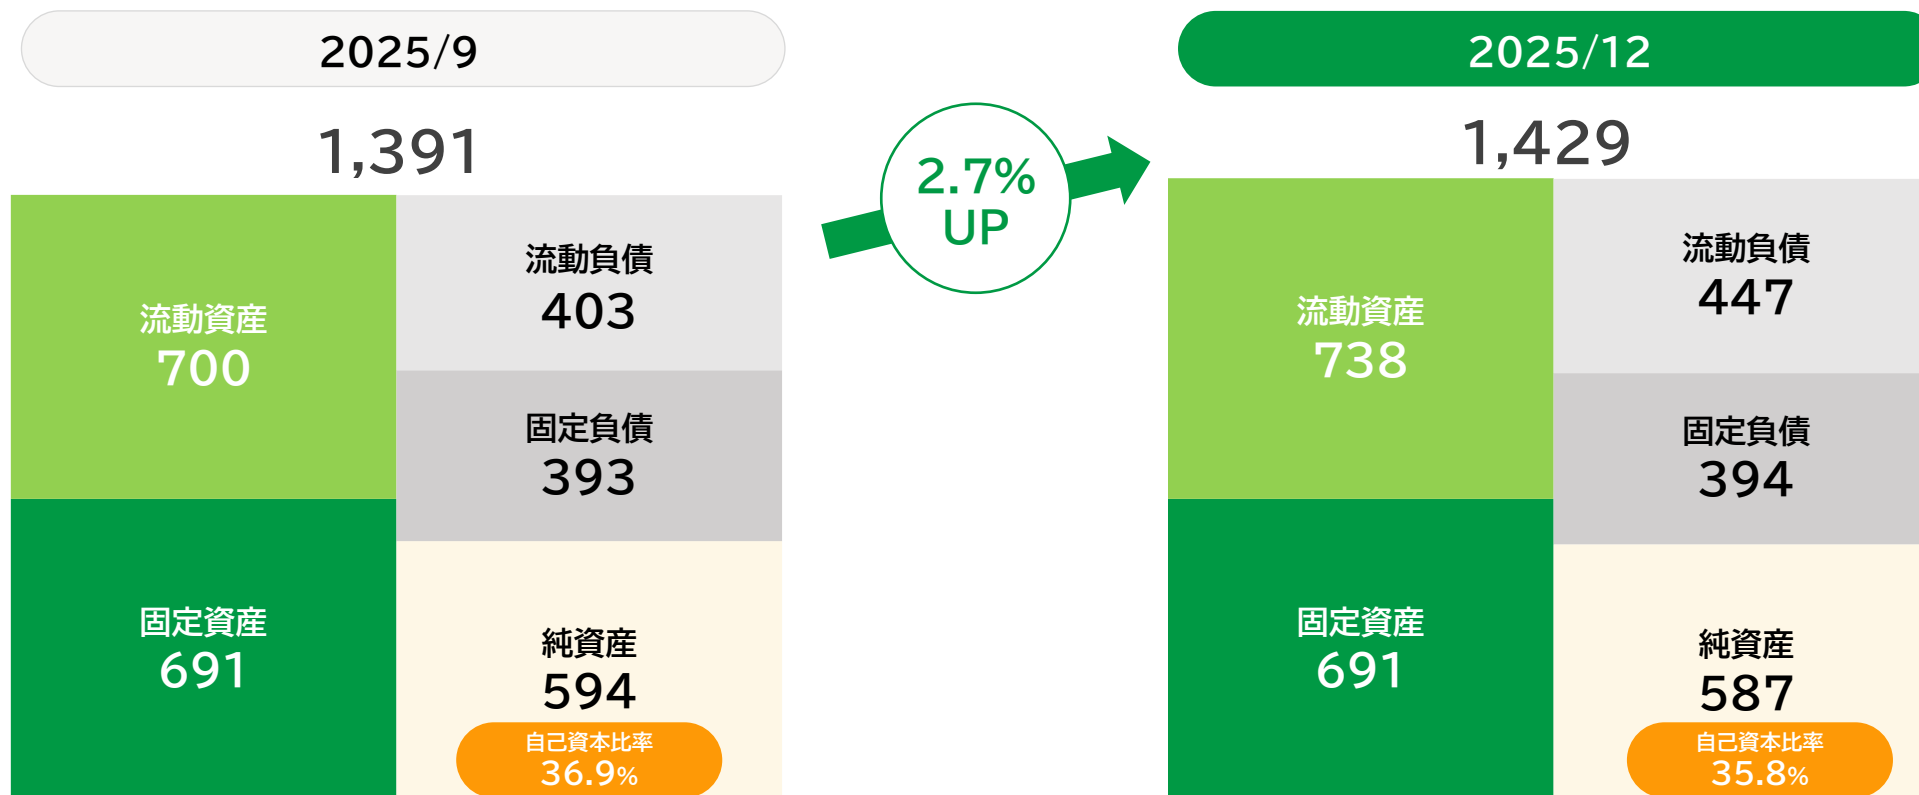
2025/9

1,391

流動資産
700

流動負債
403

固定負債
393

固定資産
691

純資産
594

自己資本比率
36.9%

2.7%
UP

2025/12

1,429

流動資産
738

流動負債
447

固定負債
394

固定資産
691

純資産
587

自己資本比率
35.8%